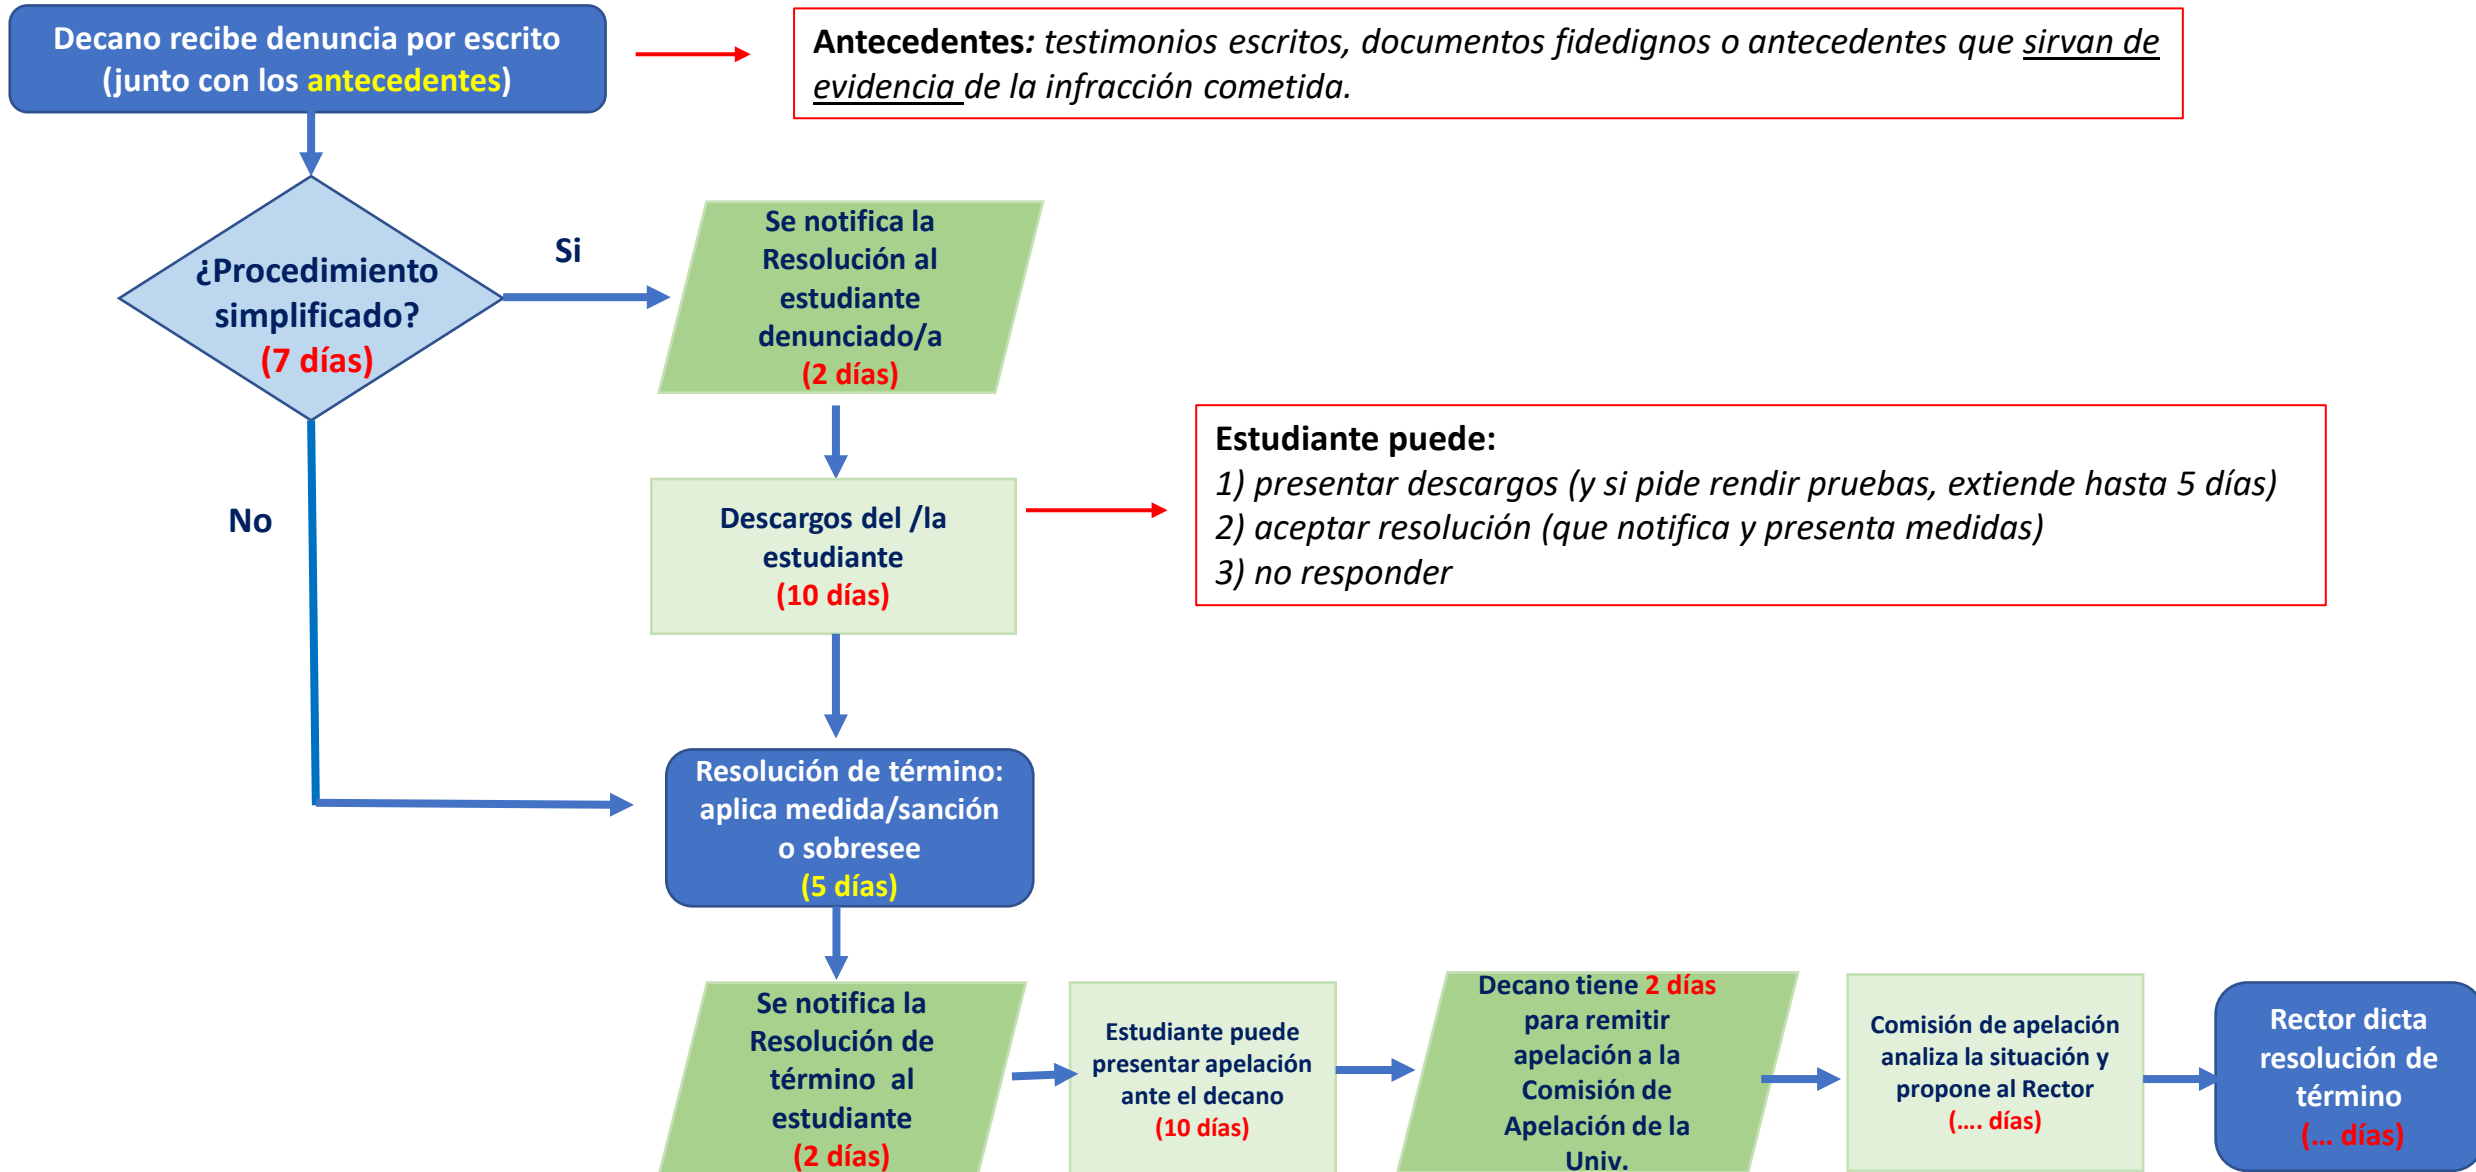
Decano recibe denuncia por escrito (junto con los antecedentes)

Antecedentes: testimonios escritos, documentos fidedignos o antecedentes que sirvan de evidencia de la infracción cometida.

¿Procedimiento simplificado? (7 días)

Si

Se notifica la Resolución al estudiante denunciado/a (2 días)

No

Descargos del /la estudiante (10 días)

Estudiante puede:
1) presentar descargos (y si pide rendir pruebas, extiende hasta 5 días)
2) aceptar resolución (que notifica y presenta medidas)
3) no responder

Resolución de término: aplica medida/sanción o sobresee (5 días)

Se notifica la Resolución de término al estudiante (2 días)

Estudiante puede presentar apelación ante el decano (10 días)

Decano tiene 2 días para remitir apelación a la Comisión de Apelación de la Univ.

Comisión de apelación analiza la situación y propone al Rector (.... días)

Rector dicta resolución de término (... días)